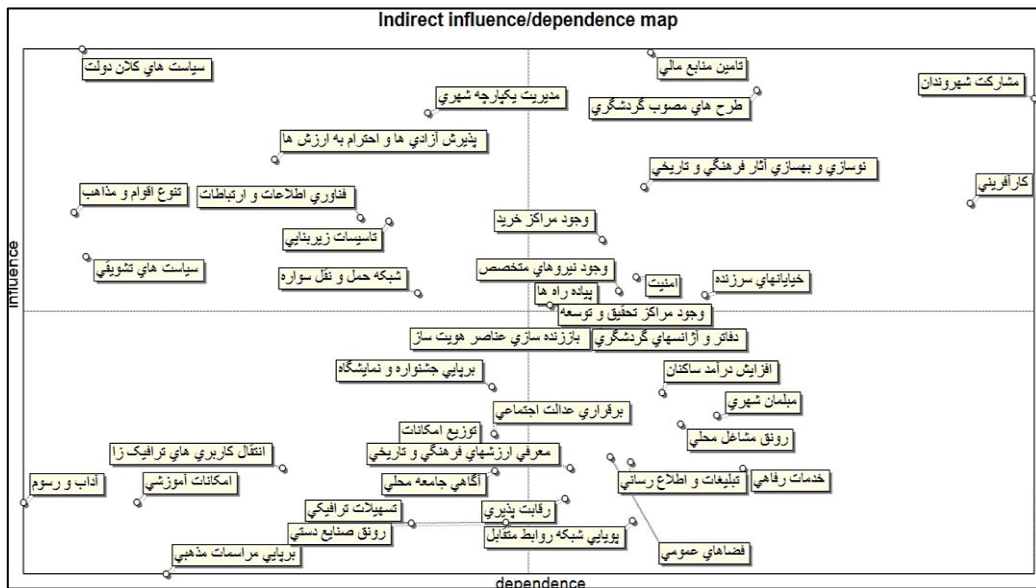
Indirect influence/dependence map

سياست هاي كلان دولت
تامين منابع مالي
مشاركت شهروندان
مديريت يكپارچه شهري
طرح هاي مصوب گردشگري
پذيرش آزادي ها و احترام به ارزش ها
نوسازي و بهسازي آثار فرهنگي و تاريخي
تنوع اقوام و مذاهب
فناوري اطلاعات و ارتباطات
كارآفريني
وجود مراكز خريد
تاسيسات زيربنايي
سياست هاي تشويقي
شبكه حمل و نقل سواره
وجود نيروهاي متخصص
امنيت
خيابانهاي سرزنده
پياده راه ها
وجود مراكز تحقيق و توسعه
دفاتر و آژانسهاي گردشگري
باززنده سازي عناصر هويت ساز
برپايي جشنواره و نمايشگاه
افزايش درآمد ساكنان
مبلمان شهري
برقراري عدالت اجتماعي
رونق مشاغل محلي
توزيع امكانات
انتقال كاربري هاي ترافيک زا
معرفي ارزشهاي فرهنگي و تاريخي
آداب و رسوم
امكانات آموزشي
آگاهي جامعه محلي
خدمات رفاهي
تبليغات و اطلاع رساني
تسهيلات ترافيكي
رقابت پذيري
رونق صنايع دستي
پويايي شبكه روابط متقابل
برپايي مراسمات مذهبي
فضاهاي عمومي
influence
dependence